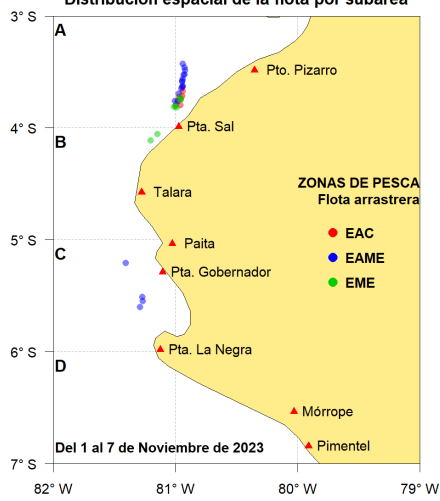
Distribución espacial de la flota por subárea

3° S
4° S
5° S
6° S
7° S

A
B
C
D

Pto. Pizarro
Pta. Sal
Talara
Paita
Pta. Gobernador
Pta. La Negra
Mórrope
Pimentel

ZONAS DE PESCA
Flota arrastrera
EAC
EAME
EME

Del 1 al 7 de Noviembre de 2023

82° W
81° W
80° W
79° W